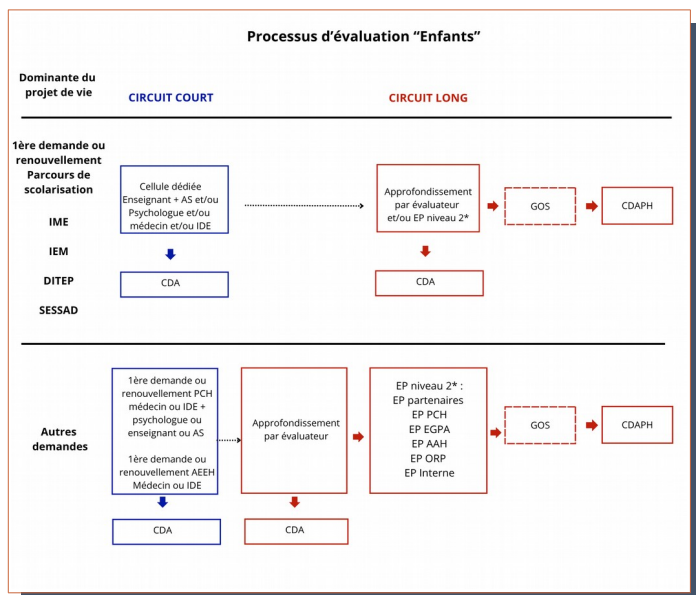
Processus d'évaluation "Enfants"

Dominante du projet de vie

CIRCUIT COURT

CIRCUIT LONG

1ère demande ou renouvellement Parcours de scolarisation

IME

IEM

DITEP

SESSAD

Cellule dédiée Enseignant + AS et/ou Psychologue et/ou médecin et/ou IDE

CDA

Approfondissement par évaluateur et/ou EP niveau 2*

CDA

GOS

CDAPH

Autres demandes

1ère demande ou renouvellement PCH médecin ou IDE + psychologue ou enseignant ou AS

1ère demande ou renouvellement AEEH Médecin ou IDE

CDA

Approfondissement par évaluateur

CDA

EP niveau 2* :
EP partenaires
EP PCH
EP EGPA
EP AAH
EP ORP
EP Interne

GOS

CDAPH